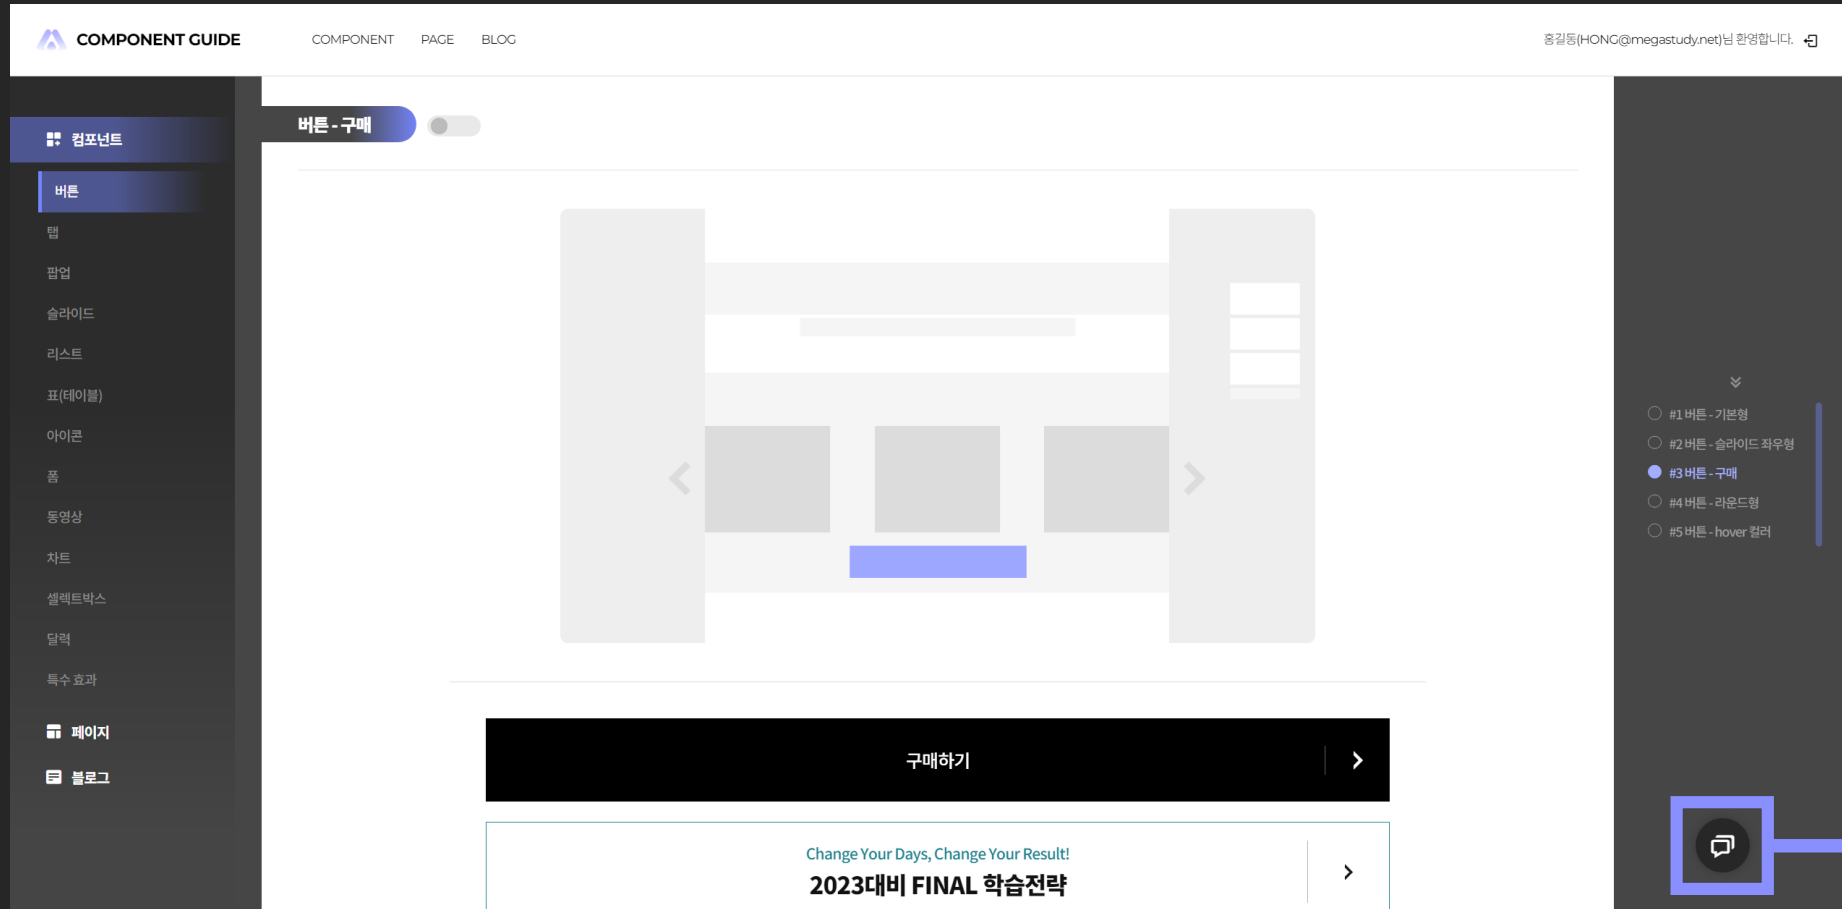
COMPONENT GUIDE

COMPONENT PAGE BLOG

홍길동(HONG@megastudy.net)님 환영합니다.

컴포넌트

버튼

탭

팝업

슬라이드

리스트

표(테이블)

아이콘

폼

동영상

차트

셀렉트박스

달력

특수 효과

페이지

블로그

버튼 - 구매

#1 버튼 - 기본형

#2 버튼 - 슬라이드 좌우형

#3 버튼 - 구매

#4 버튼 - 라운드형

#5 버튼 - hover 컬러

구매하기

Change Your Days, Change Your Result!

2023대비 FINAL 학습전략